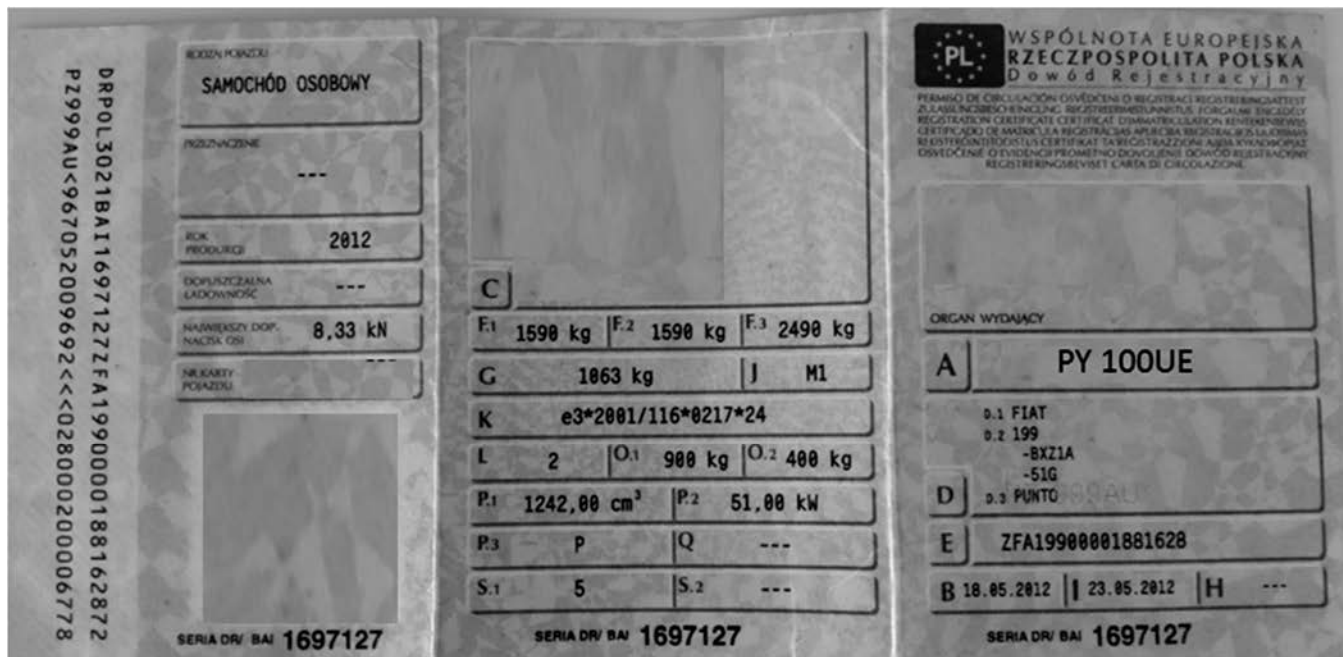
DRPOL3021BAI1697127ZFA19900001881628 72
PZ999AU<96705200969 2<<0280002000 06778

RODZAJ POJAZDU
SAMOCHÓD OSOBOWY

PRZEZNACZENIE
---

ROK PRODUKCJI
2012

DOPUSZCZALNA ŁADOWNOŚĆ
---

NAJWIĘKSZY DOP. NACISK OSI
8,33 kN

NR KARTY POJAZDU
---

SERIA DR/ BAI 1697127

C

F.1 1590 kg | F.2 1590 kg | F.3 2490 kg

G 1063 kg | J M1

K e3*2001/116*0217*24

L 2 | O.1 900 kg | O.2 400 kg

P.1 1242,00 cm³ | P.2 51,00 kW

P.3 P | Q ---

S.1 5 | S.2 ---

SERIA DR/ BAI 1697127

PL
WSPÓLNOTA EUROPEJSKA
RZECZPOSPOLITA POLSKA
Dowód Rejestracyjny

PERMISO DE CIRCULACIÓN OSVĚDČENÍ O REGISTRACI REGISTRERINGSATTEST ZULASSUNGSBESCHEINIGUNG REGISTREERIMISTUNNISTUS ΑΔΕΙΑ ΚΥΚΛΟΦΟΡΙΑΣ REGISTRATION CERTIFICATE CERTIFICAT D'IMMATRICULATION KENTEKENBEWIJS CERTIFICADO DE MATRÍCULA REGISTRĀCIJAS APLIECĪBA REGISTRACIJOS LIUDIJIMAS REKISTERÖINTITODISTUS CERTIFIKAT TA' REGISTRAZZJONI ATDA KYKAOΦOPIAΣ OSVEDČENIE O EVIDENCII PROMETNO DOVOLJENJE DOWÓD REJESTRACYJNY REGISTRERINGSBEVISET CARTA DI CIRCOLAZIONE

ORGAN WYDAJĄCY

A PY 100UE

D.1 FIAT
D.2 199
-BXZ1A
-51G
D D.3 PUNTO

E ZFA19900001881628

B 18.05.2012 | I 23.05.2012 | H ---

SERIA DR/ BAI 1697127